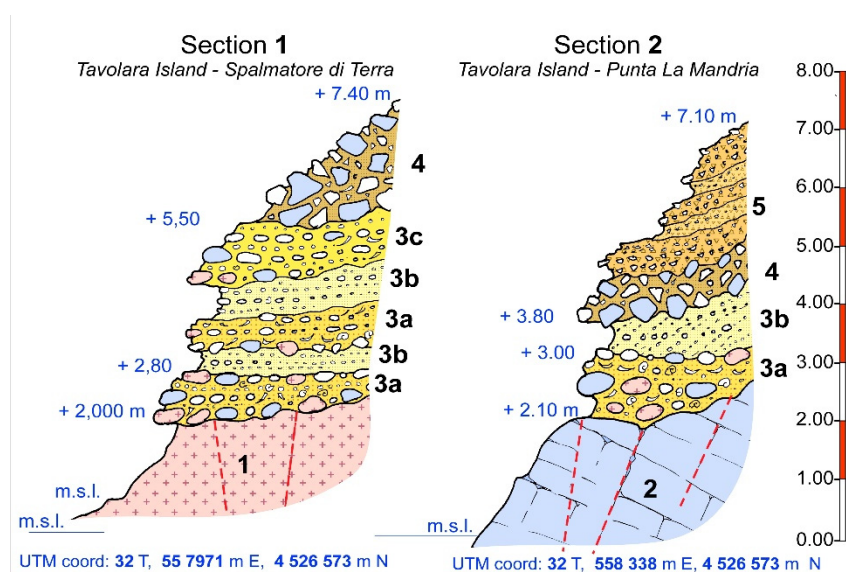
Section 1
Tavolara Island - Spalmatore di Terra

+ 7.40 m
4
+ 5,50
3c
3b
3a
3b
+ 2,80
3a
+ 2,000 m
1
m.s.l.
m.s.l.

UTM coord: 32 T, 55 7971 m E, 4 526 573 m N

Section 2
Tavolara Island - Punta La Mandria

+ 7.10 m
5
4
+ 3.80
3b
+ 3.00
3a
+ 2.10 m
2
m.s.l.

UTM coord: 32 T, 558 338 m E, 4 526 573 m N

8.00
7.00
6.00
5.00
4.00
3.00
2.00
1.00
0.00